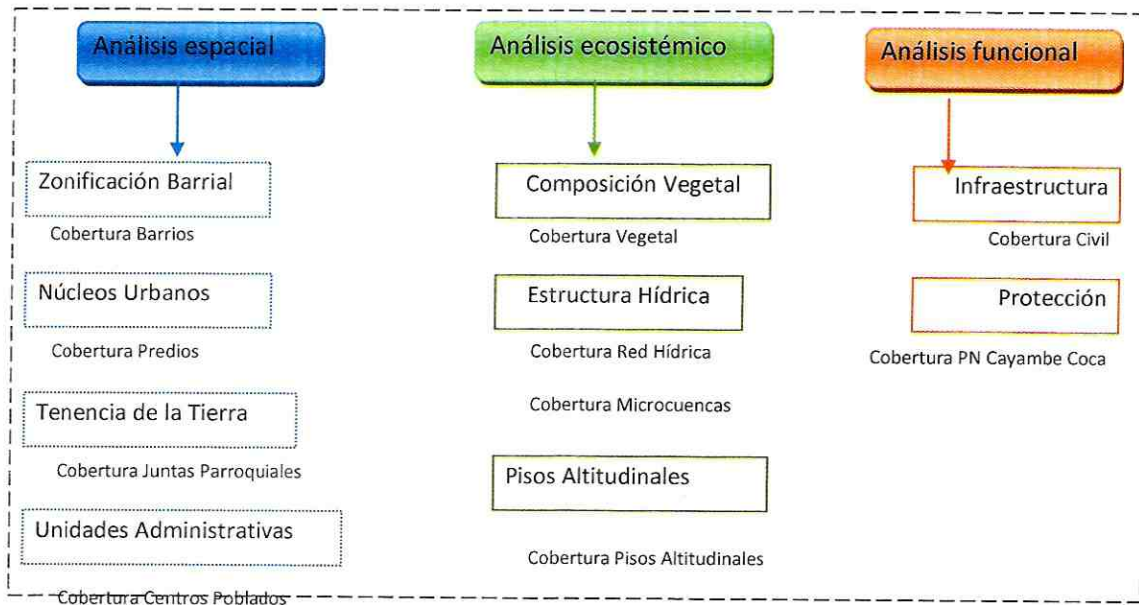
Análisis espacial

Zonificación Barrial

Cobertura Barrios

Núcleos Urbanos

Cobertura Predios

Tenencia de la Tierra

Cobertura Juntas Parroquiales

Unidades Administrativas

Cobertura Centros Poblados

Análisis ecosistémico

Composición Vegetal

Cobertura Vegetal

Estructura Hídrica

Cobertura Red Hídrica

Cobertura Microcuencas

Pisos Altitudinales

Cobertura Pisos Altitudinales

Análisis funcional

Infraestructura

Cobertura Civil

Protección

Cobertura PN Cayambe Coca